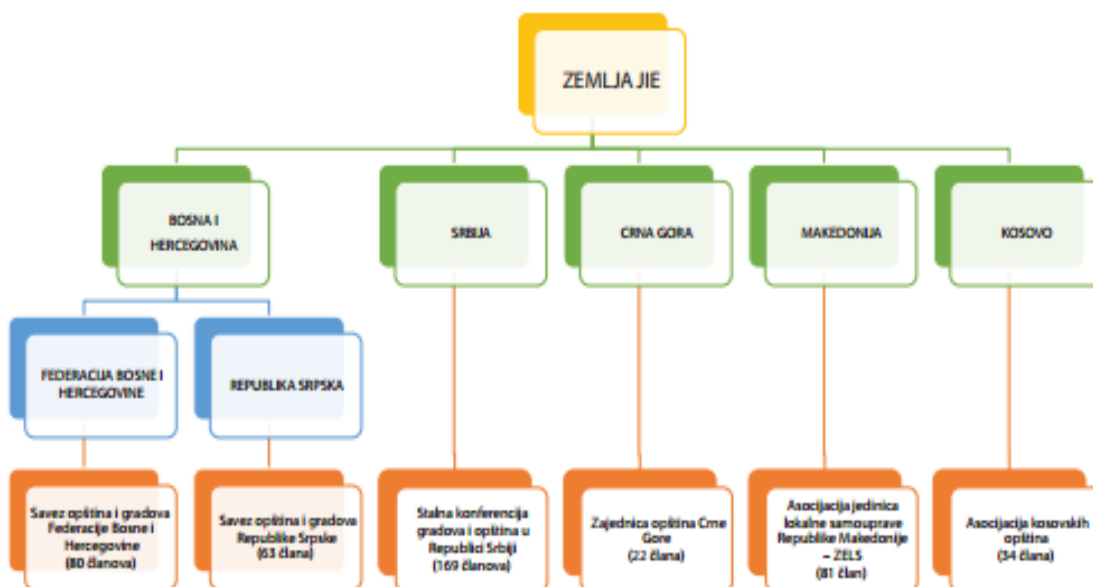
ZEMLJA JIE

BOSNA I HERCEGOVINA

SRBIJA

CRNA GORA

MAKEDONIJA

KOSOVO

FEDERACIJA BOSNE I HERCEGOVINE

REPUBLIKA SRPSKA

Savez opština i gradova Federacije Bosne i Hercegovine (80 članova)

Savez opština i gradova Republike Srpske (63 člana)

Stalna konferencija gradova i opština u Republici Srbiji (169 članova)

Zajednica opština Crne Gore (22 člana)

Asocijacija jedinica lokalne samouprave Republike Makedonije – ZELS (81 član)

Asocijacija kosovskih opština (34 člana)